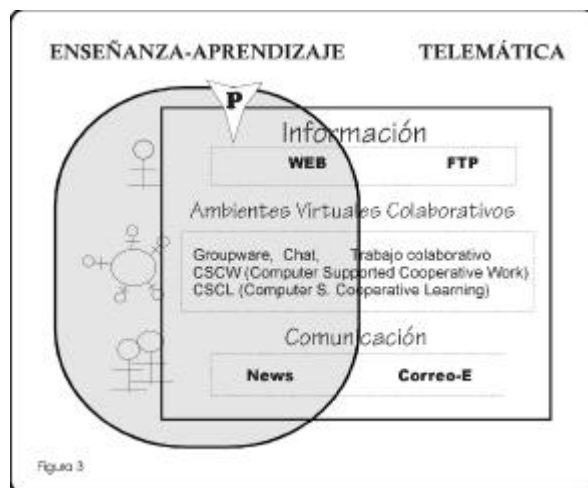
ENSEÑANZA-APRENDIZAJE

TELEMÁTICA

P

Información

WEB

FTP

Ambientes Virtuales Colaborativos

Groupware, Chat, Trabajo colaborativo
CSCW (Computer Supported Cooperative Work)
CSCL (Computer S. Cooperative Learning)

Comunicación

News

Correo-E

Figura 3